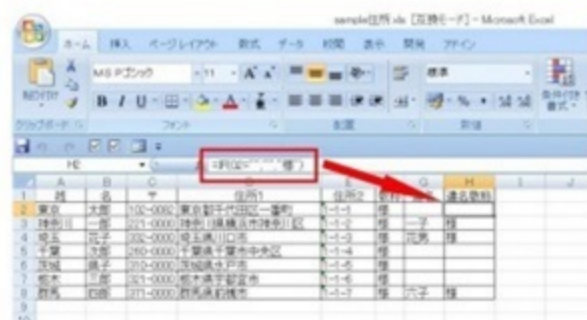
sample住所.xls [互換モード] - Microsoft Excel

ホーム 挿入 ページレイアウト 数式 データ 校閲 表示 開発 アドイン

貼り付け
MS Pゴシック 11 A A
B I U
クリップボード フォント 配置 数値
標準
条件付き書式

H2 =IF(G2="","","様")

| | A | B | C | D | E | F | G | H | I | J |
|---|---|---|---|---|---|---|---|---|---|---|
| 1 | 姓 | 名 | 〒 | 住所1 | 住所2 | 敬称 | 連名 | 連名敬称 | | |
| 2 | 東京 | 太郎 | 102-0000 | 東京都千代田区一番町 | 1-1-1 | 様 | | | | |
| 3 | 神奈川 | 二郎 | 221-0000 | 神奈川県横浜市神奈川区 | 1-1-2 | 様 | 一子 | 様 | | |
| 4 | 埼玉 | 三郎 | 332-0000 | 埼玉県川口市 | 1-1-3 | 様 | 花男 | 様 | | |
| 5 | 千葉 | 花子 | 260-0000 | 千葉県千葉市中央区 | 1-1-4 | 様 | | | | |
| 6 | 茨城 | 優子 | 310-0000 | 茨城県水戸市 | 1-1-5 | 様 | | | | |
| 7 | 栃木 | 三郎 | 320-0000 | 栃木県宇都宮市 | 1-1-6 | 様 | | | | |
| 8 | 群馬 | 四郎 | 371-0000 | 群馬県前橋市 | 1-1-7 | 様 | 六子 | 様 | | |
| 9 | | | | | | | | | | |
| 10 | | | | | | | | | | |